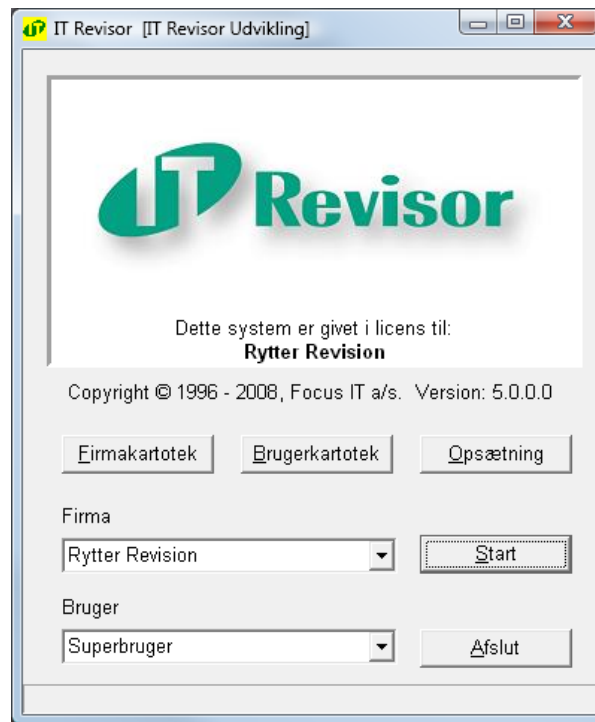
IT Revisor [IT Revisor Udvikling]

IT Revisor

Dette system er givet i licens til:
Rytter Revision

Copyright © 1996 - 2008, Focus IT a/s. Version: 5.0.0.0

Firmakartotek

Brugerkartotek

Opsætning

Firma

Rytter Revision

Start

Bruger

Superbruger

Afslut